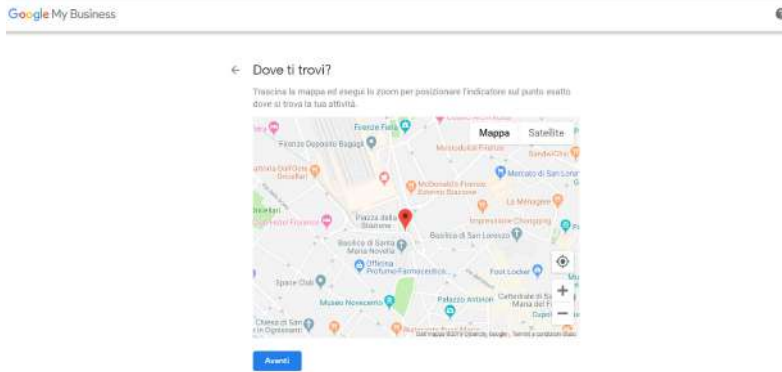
Google My Business

← Dove ti trovi?

Trascina la mappa ed esegui lo zoom per posizionare l'indicatore sul punto esatto dove si trova la tua attività.

Mappa Satellite

Firenze Fiera
Firenze Deposito Bagagli
Mercato di San Lorenzo
McDonald's Firenze Stazione
La Menagere
Piazza della Stazione
Basilica di San Lorenzo
Basilica di Santa Maria Novella
Officina Profumo-Farmaceutica
Foot Locker
Space Club
Museo Novecento
Palazzo Antinori
Cattedrale di Santa Maria del Fiore
Chiesa di San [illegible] in Ognissanti

Dati mappa ©2019 Google Termini e condizioni d'uso

Avanti